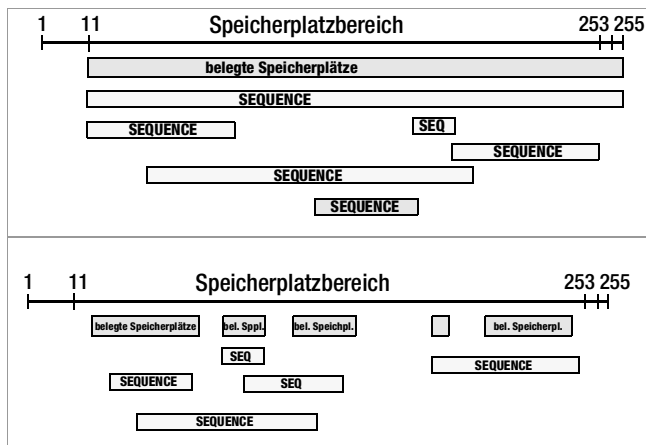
1 11 Speicherplatzbereich 253 255

belegte Speicherplätze

SEQUENCE

SEQUENCE

SEQ

SEQUENCE

SEQUENCE

SEQUENCE

1 11 Speicherplatzbereich 253 255

belegte Speicherplätze

bel. Sppl.

bel. Speichpl.

bel. Speicherpl.

SEQ

SEQUENCE

SEQUENCE

SEQ

SEQUENCE